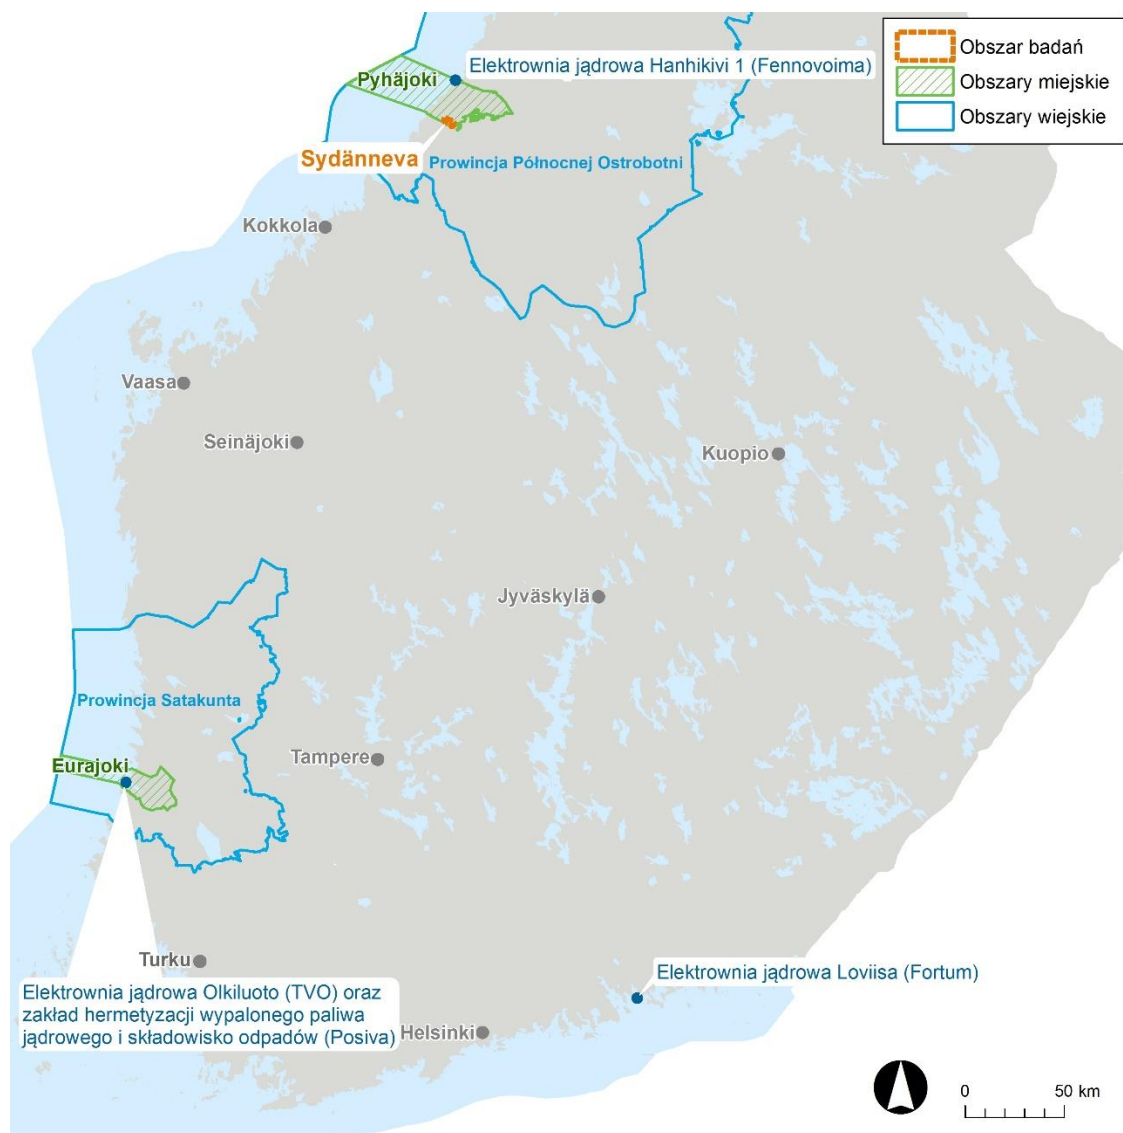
Obszar badań
Obszary miejskie
Obszary wiejskie

Pyhäjoki
Elektrownia jądrowa Hanhikivi 1 (Fennovoima)
Sydänneva
Prowincja Północnej Ostrobotni
Kokkola
Vaasa
Seinäjoki
Kuopio
Jyväskylä
Prowincja Satakunta
Eurajoki
Tampere
Turku
Elektrownia jądrowa Olkiluoto (TVO) oraz zakład hermetyzacji wypalonego paliwa jądrowego i składowisko odpadów (Posiva)
Helsinki
Elektrownia jądrowa Loviisa (Fortum)
0
50 km